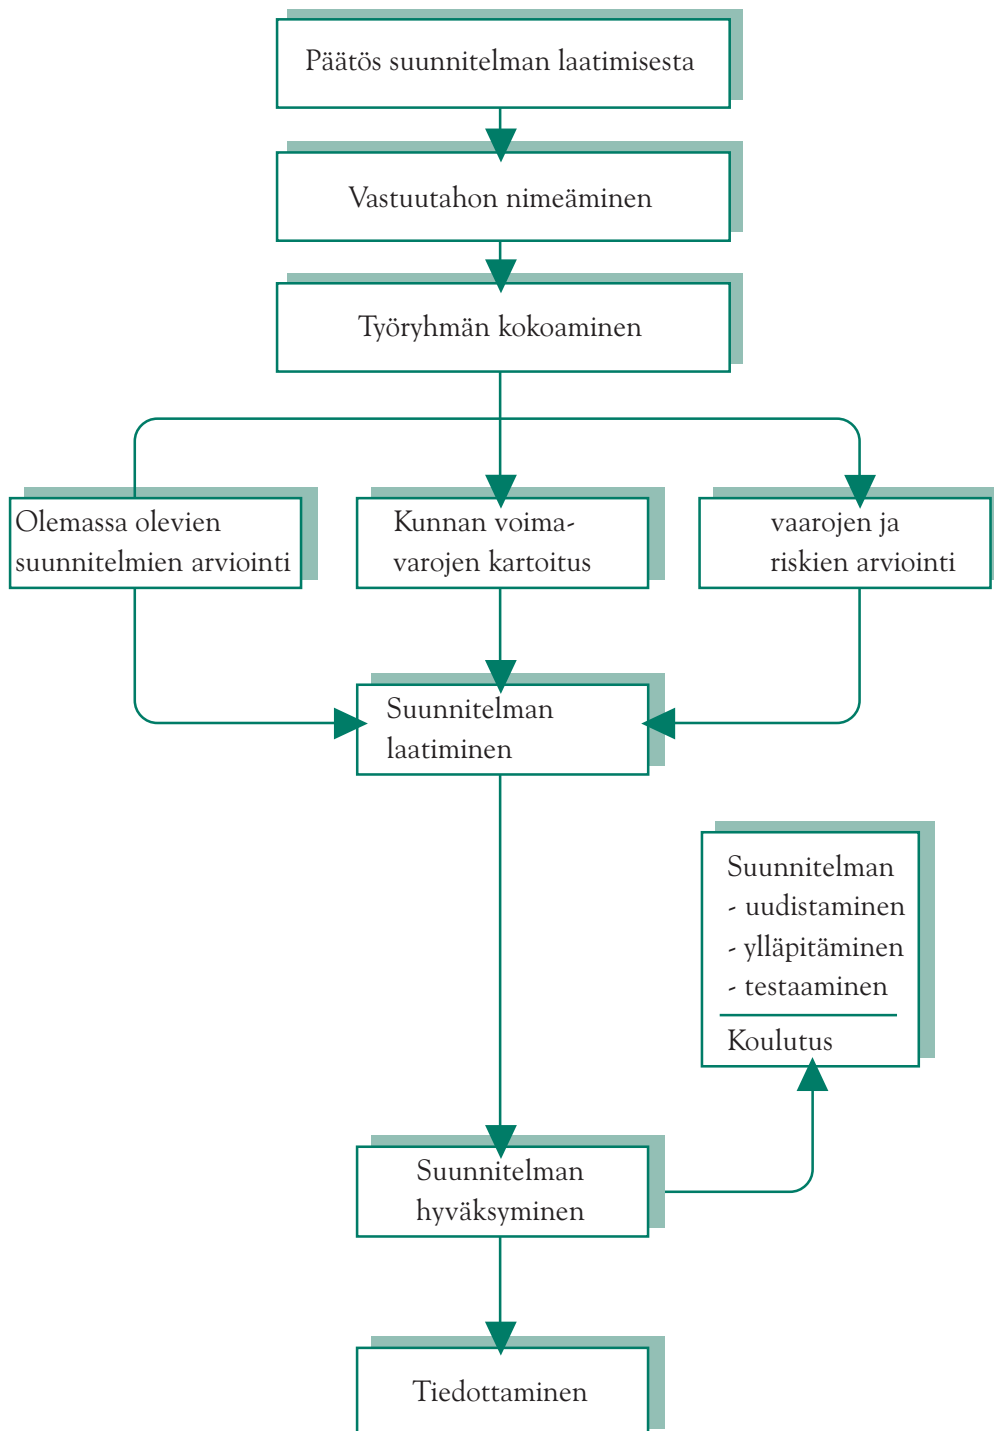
Päätös suunnitelman laatimisesta

Vastuutahon nimeäminen

Työryhmän kokoaminen

Olemassa olevien suunnitelmien arviointi

Kunnan voimavarojen kartoitus

vaarojen ja riskien arviointi

Suunnitelman laatiminen

Suunnitelman
- uudistaminen
- ylläpitäminen
- testaaminen

Koulutus

Suunnitelman hyväksyminen

Tiedottaminen